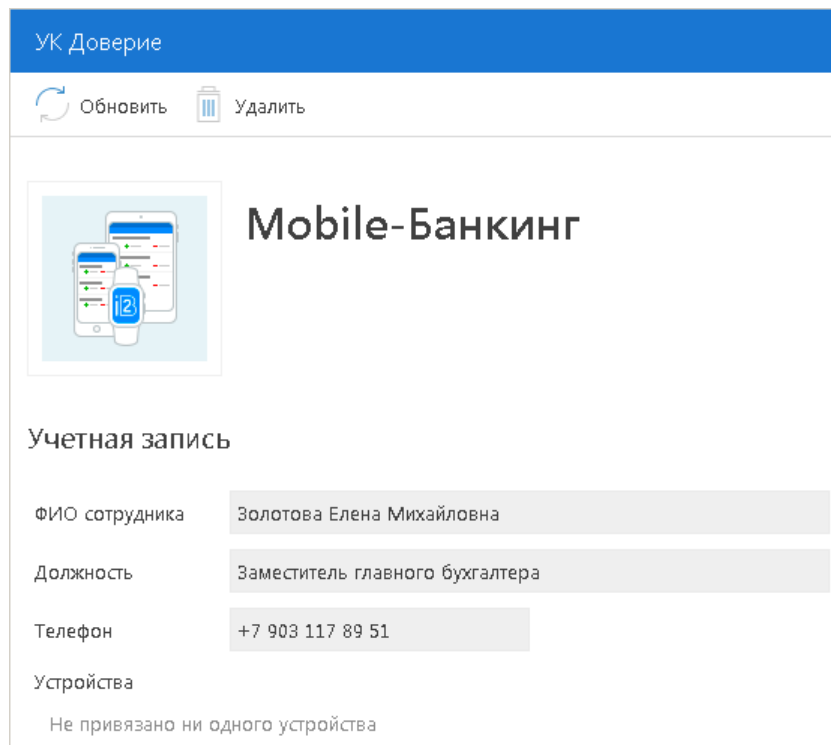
УК Доверие

Обновить Удалить

Mobile-Банкинг

Учетная запись

ФИО сотрудника Золотова Елена Михайловна

Должность Заместитель главного бухгалтера

Телефон +7 903 117 89 51

Устройства

Не привязано ни одного устройства